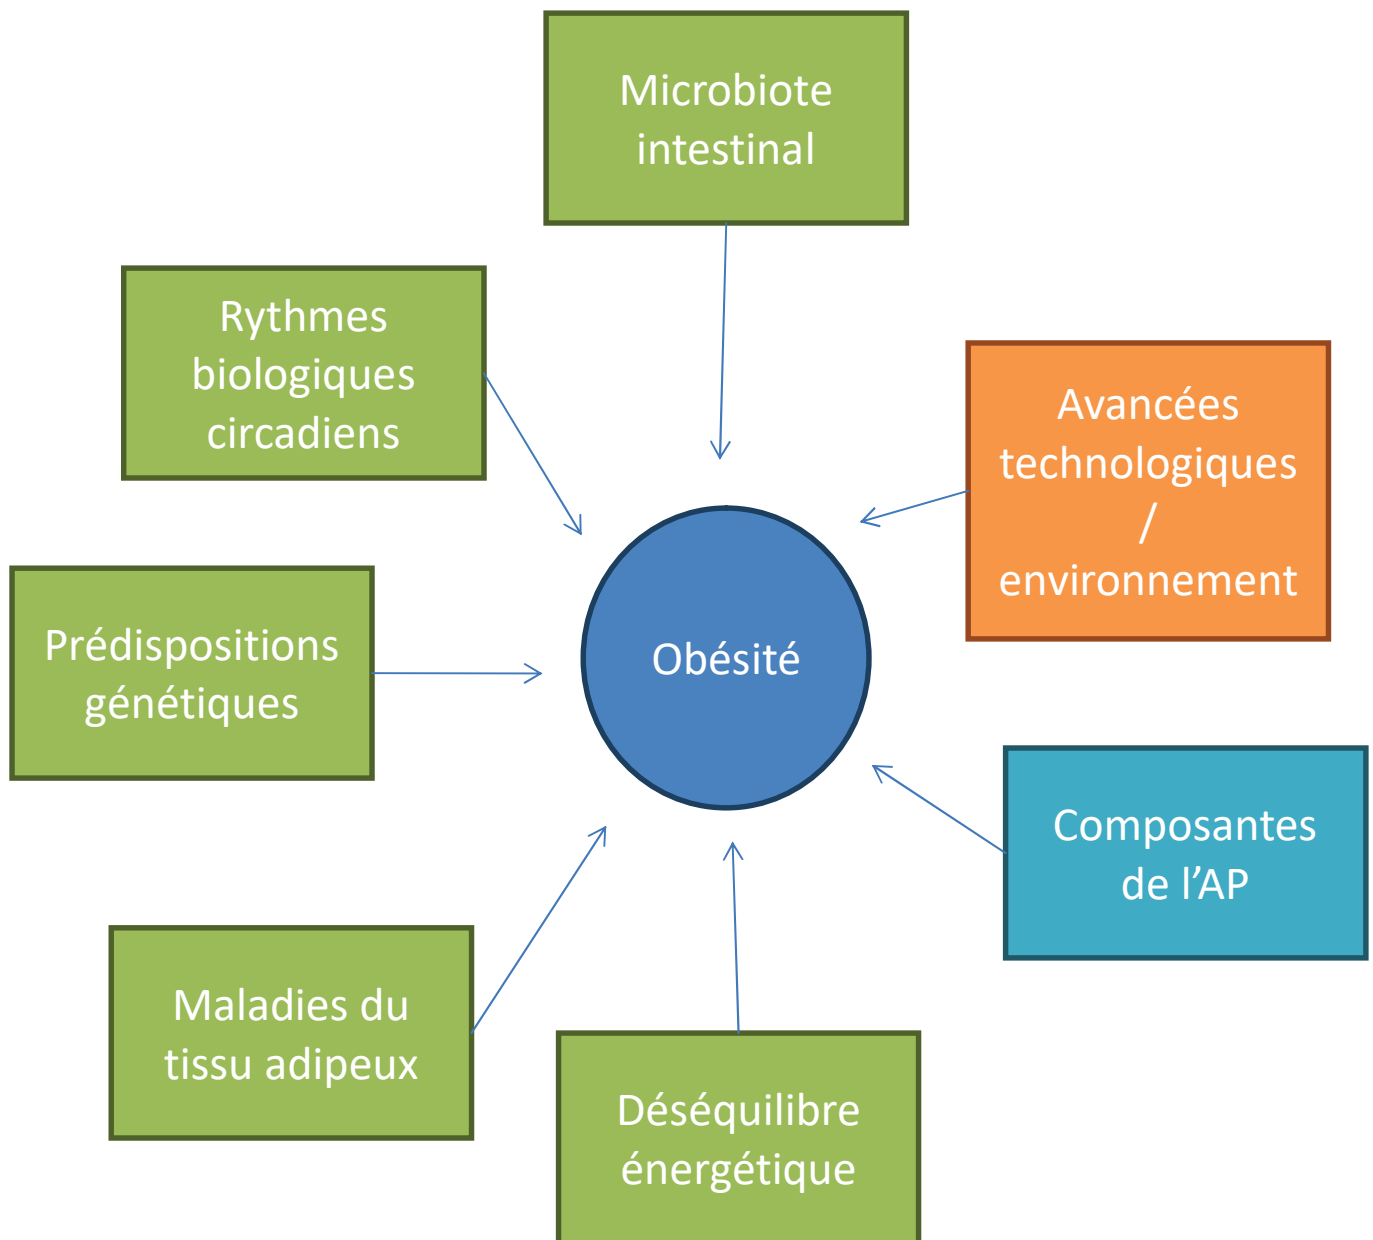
Microbiote intestinal

Rythmes biologiques circadiens

Avancées technologiques / environnement

Prédispositions génétiques

Obésité

Composantes de l’AP

Maladies du tissu adipeux

Déséquilibre énergétique